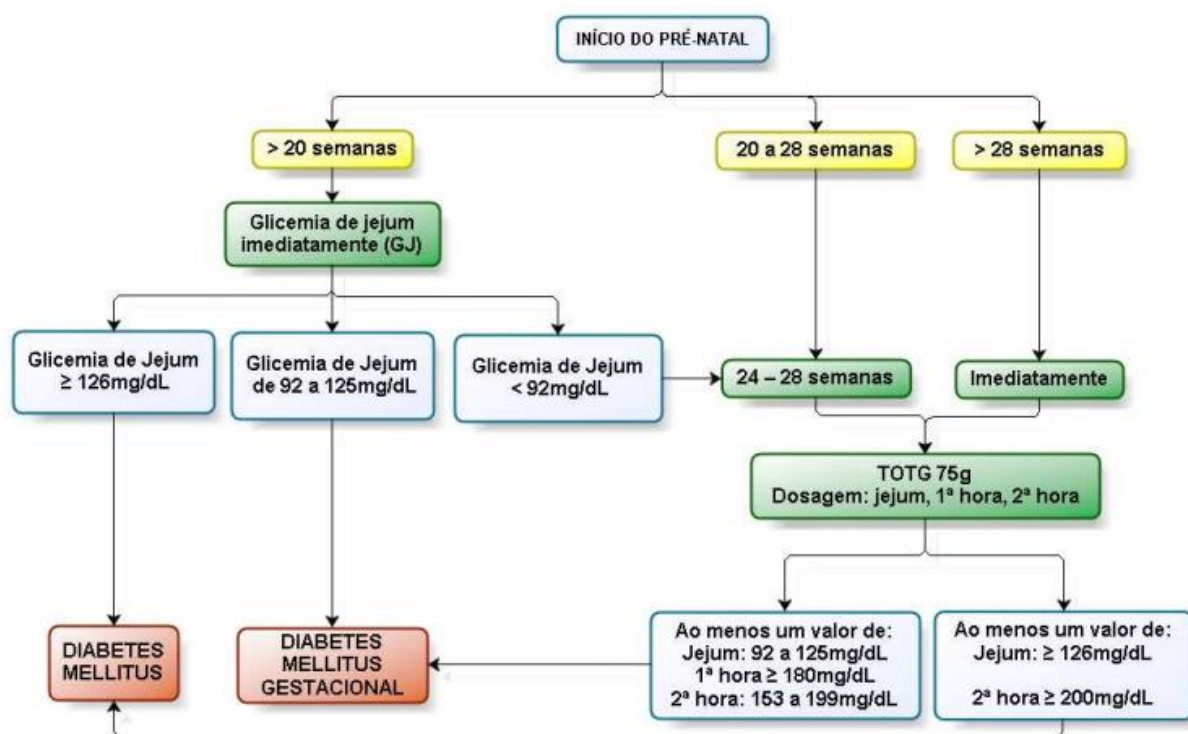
INÍCIO DO PRÉ-NATAL

> 20 semanas

20 a 28 semanas

> 28 semanas

Glicemia de jejum imediatamente (GJ)

Glicemia de Jejum ≥ 126mg/dL

Glicemia de Jejum de 92 a 125mg/dL

Glicemia de Jejum < 92mg/dL

24 – 28 semanas

Imediatamente

TOTG 75g
Dosagem: jejum, 1ª hora, 2ª hora

DIABETES MELLITUS

DIABETES MELLITUS GESTACIONAL

Ao menos um valor de:
Jejum: 92 a 125mg/dL
1ª hora ≥ 180mg/dL
2ª hora: 153 a 199mg/dL

Ao menos um valor de:
Jejum: ≥ 126mg/dL

2ª hora ≥ 200mg/dL